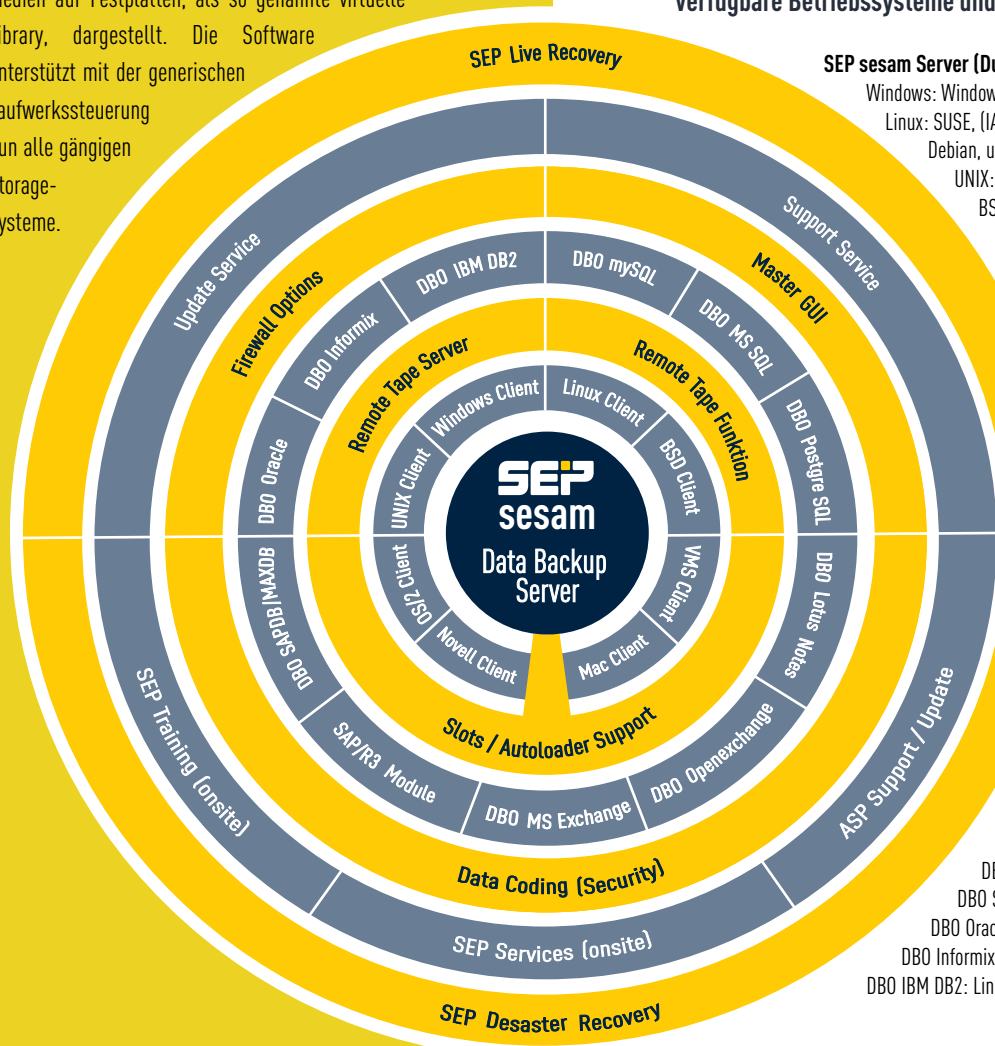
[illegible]edien auf Festplatten, als so genannte virtuelle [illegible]ibrary, dargestellt. Die Software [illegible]nterstützt mit der generischen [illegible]aufwerkssteuerung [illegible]un alle gängigen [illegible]torage-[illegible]ysteme.

Verfügbare Betriebssysteme und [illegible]

SEP sesam Server (Du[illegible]
Windows: Window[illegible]
Linux: SUSE, (IA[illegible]
Debian, u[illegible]
UNIX: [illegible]
BS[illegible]

SEP Live Recovery
Update Service
Support Service
Firewall Options
Master GUI
DBO Informix
DBO IBM DB2
DBO mySQL
DBO MS SQL
Remote Tape Server
Remote Tape Funktion
DBO Oracle
Windows Client
Linux Client
BSD Client
DBO Postgre SQL
UNIX Client
SEP sesam
Data Backup Server
DBO SAPDB/MAXDB
OS/2 Client
VMS Client
DBO Lotus Notes
Novell Client
Mac Client
Slots / Autoloader Support
SAP/R3 Module
DBO MS Exchange
DBO Openexchange
SEP Training (onsite)
ASP Support / Update
Data Coding (Security)
SEP Services (onsite)
SEP Desaster Recovery

DB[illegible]
DBO S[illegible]
DBO Orac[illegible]
DBO Informix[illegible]
DBO IBM DB2: Lin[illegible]